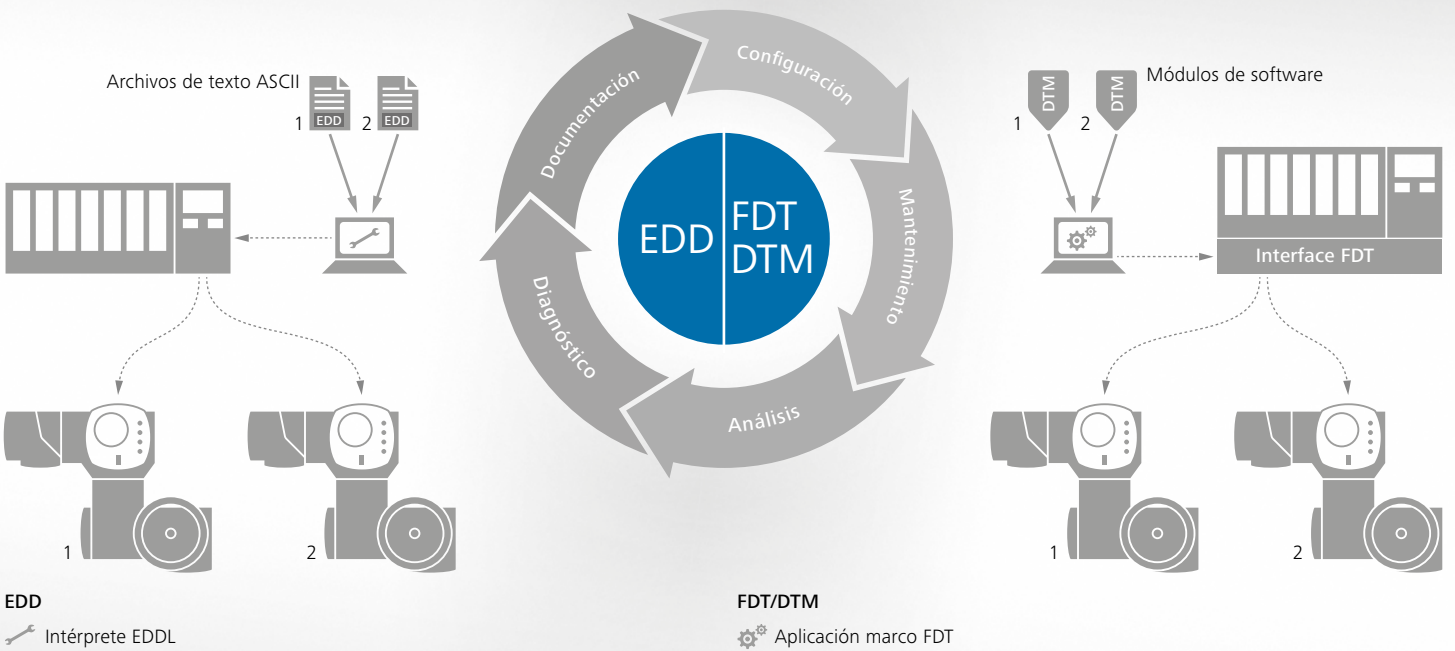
Archivos de texto ASCII

1 EDD 2 EDD

Documentación

Configuración

Mantenimiento

Análisis

Diagnóstico

EDD

FDT
DTM

Módulos de software

1 DTM 2 DTM

Interface FDT

1

2

1

2

EDD
Intérprete EDDL

FDT/DTM
Aplicación marco FDT